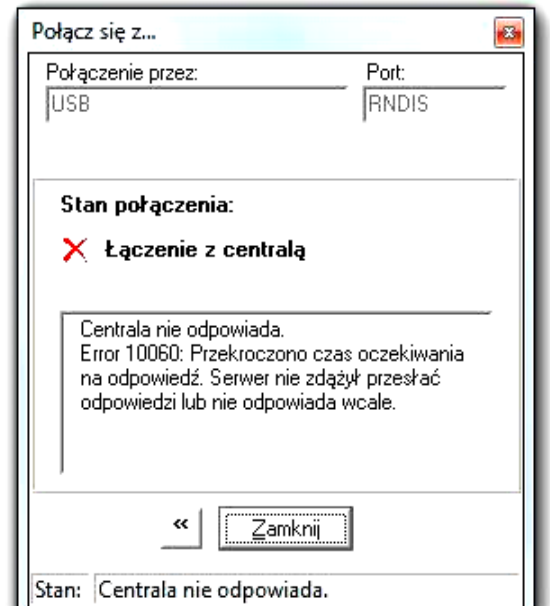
Połącz się z...

Połączenie przez:
USB

Port:
RNDIS

Stan połączenia:

✕ Łączenie z centralą

Centrala nie odpowiada.
Error 10060: Przekroczono czas oczekiwania na odpowiedź. Serwer nie zdążył przesłać odpowiedzi lub nie odpowiada wcale.

«

Zamknij

Stan: Centrala nie odpowiada.